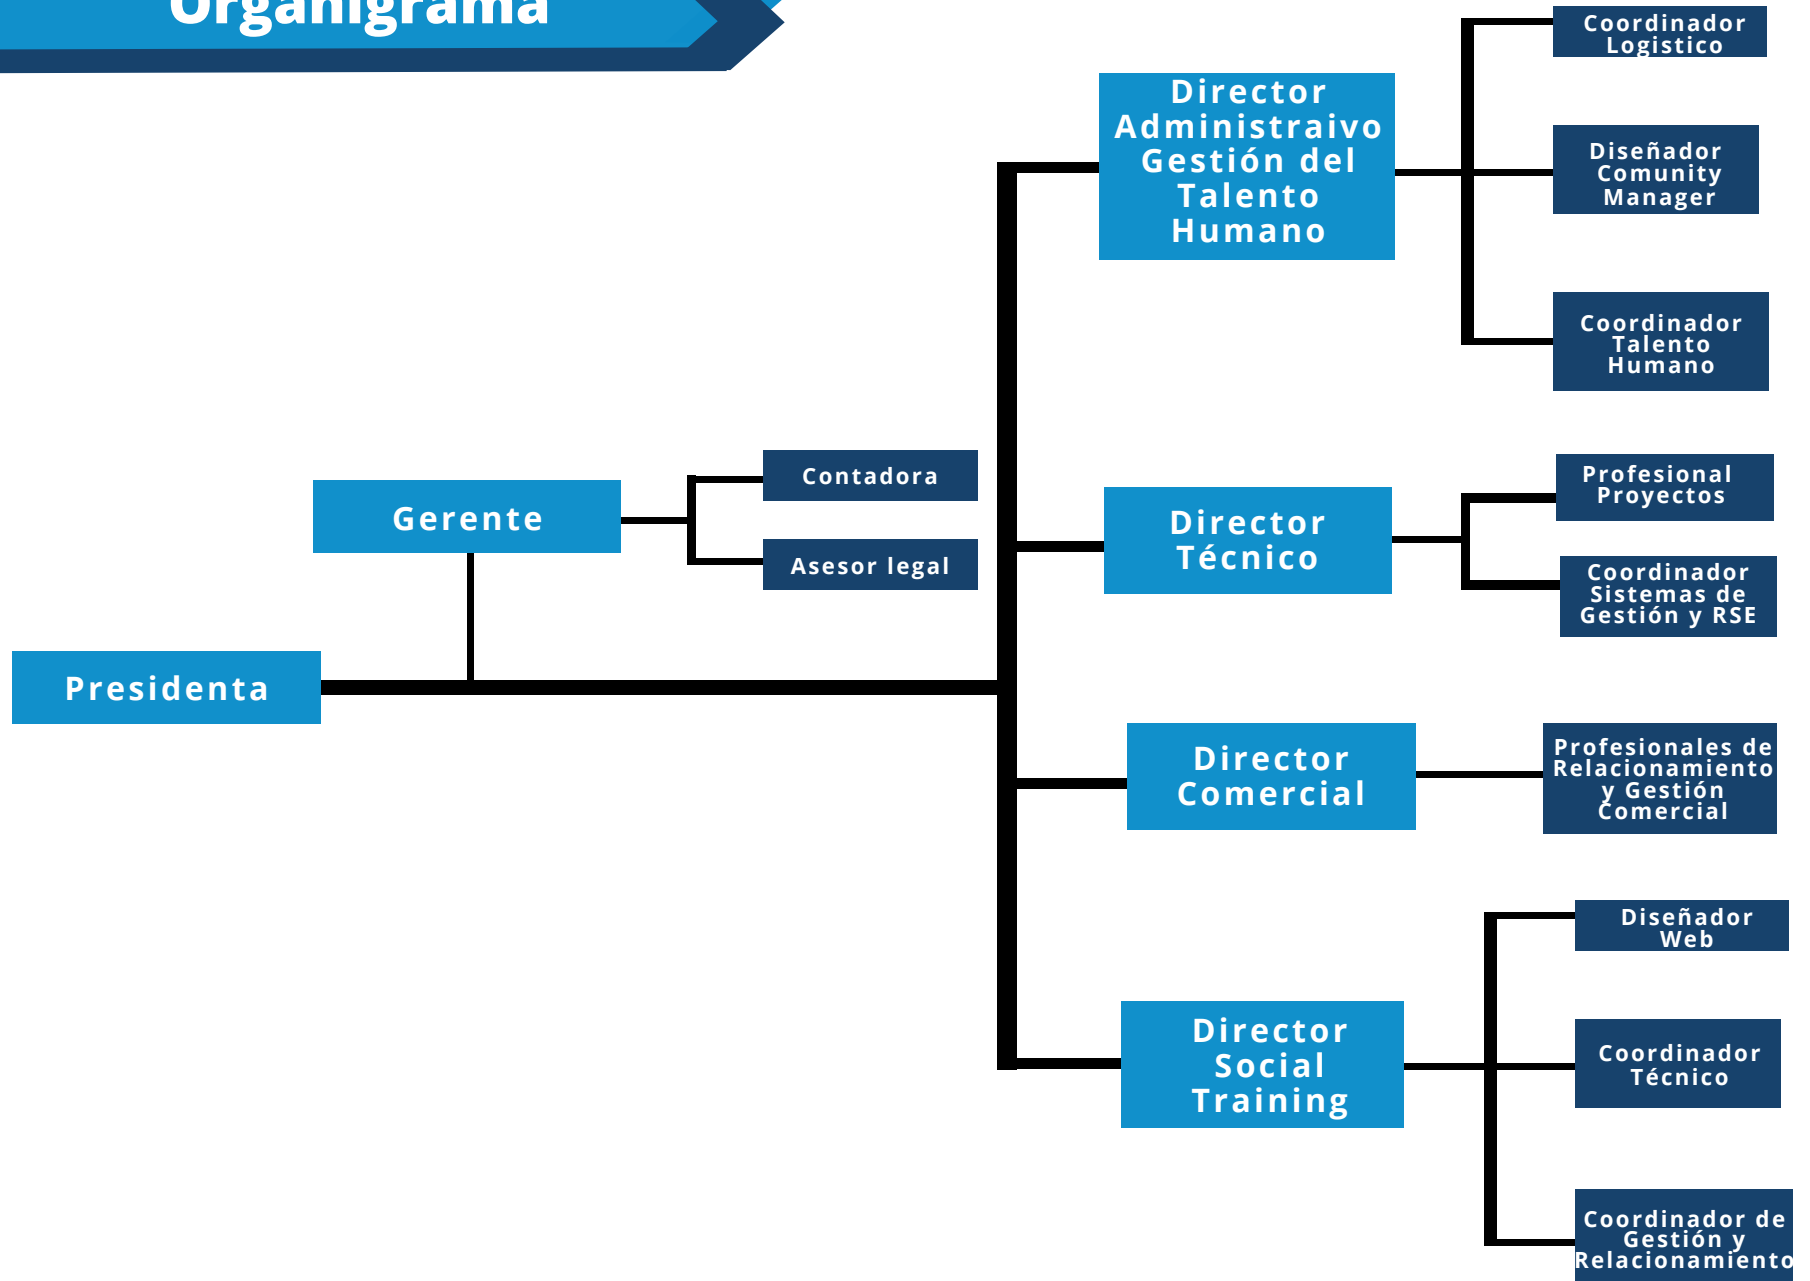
Organigrama

Presidenta

Gerente

Contadora

Asesor legal

Director Administraivo Gestión del Talento Humano

Coordinador Logistico

Diseñador Comunity Manager

Coordinador Talento Humano

Director Técnico

Profesional Proyectos

Coordinador Sistemas de Gestión y RSE

Director Comercial

Profesionales de Relacionamiento y Gestión Comercial

Director Social Training

Diseñador Web

Coordinador Técnico

Coordinador de Gestión y Relacionamiento